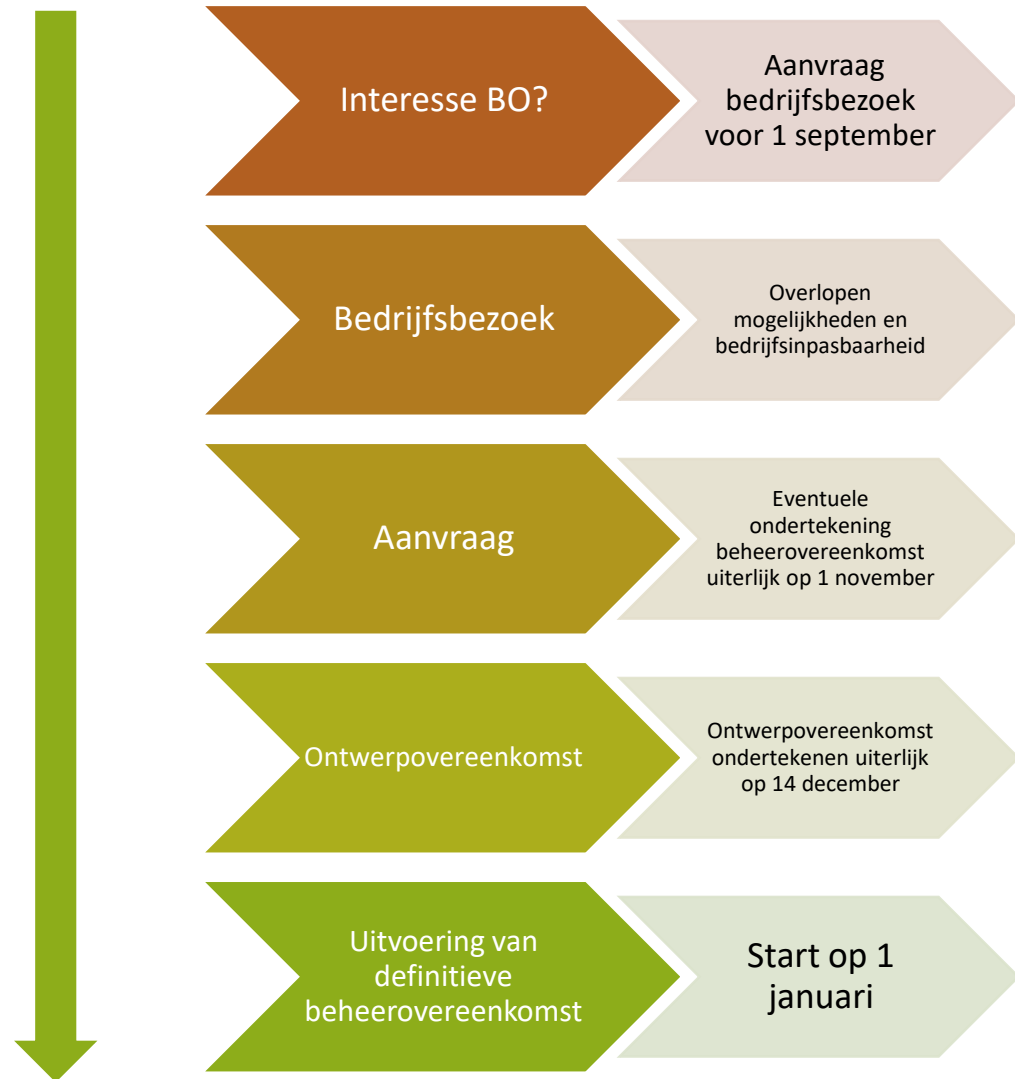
Interesse BO?

Aanvraag bedrijfsbezoek voor 1 september

Bedrijfsbezoek

Overlopen mogelijkheden en bedrijfsinpasbaarheid

Aanvraag

Eventuele ondertekening beheerovereenkomst uiterlijk op 1 november

Ontwerpovereenkomst

Ontwerpovereenkomst ondertekenen uiterlijk op 14 december

Uitvoering van definitieve beheerovereenkomst

Start op 1 januari